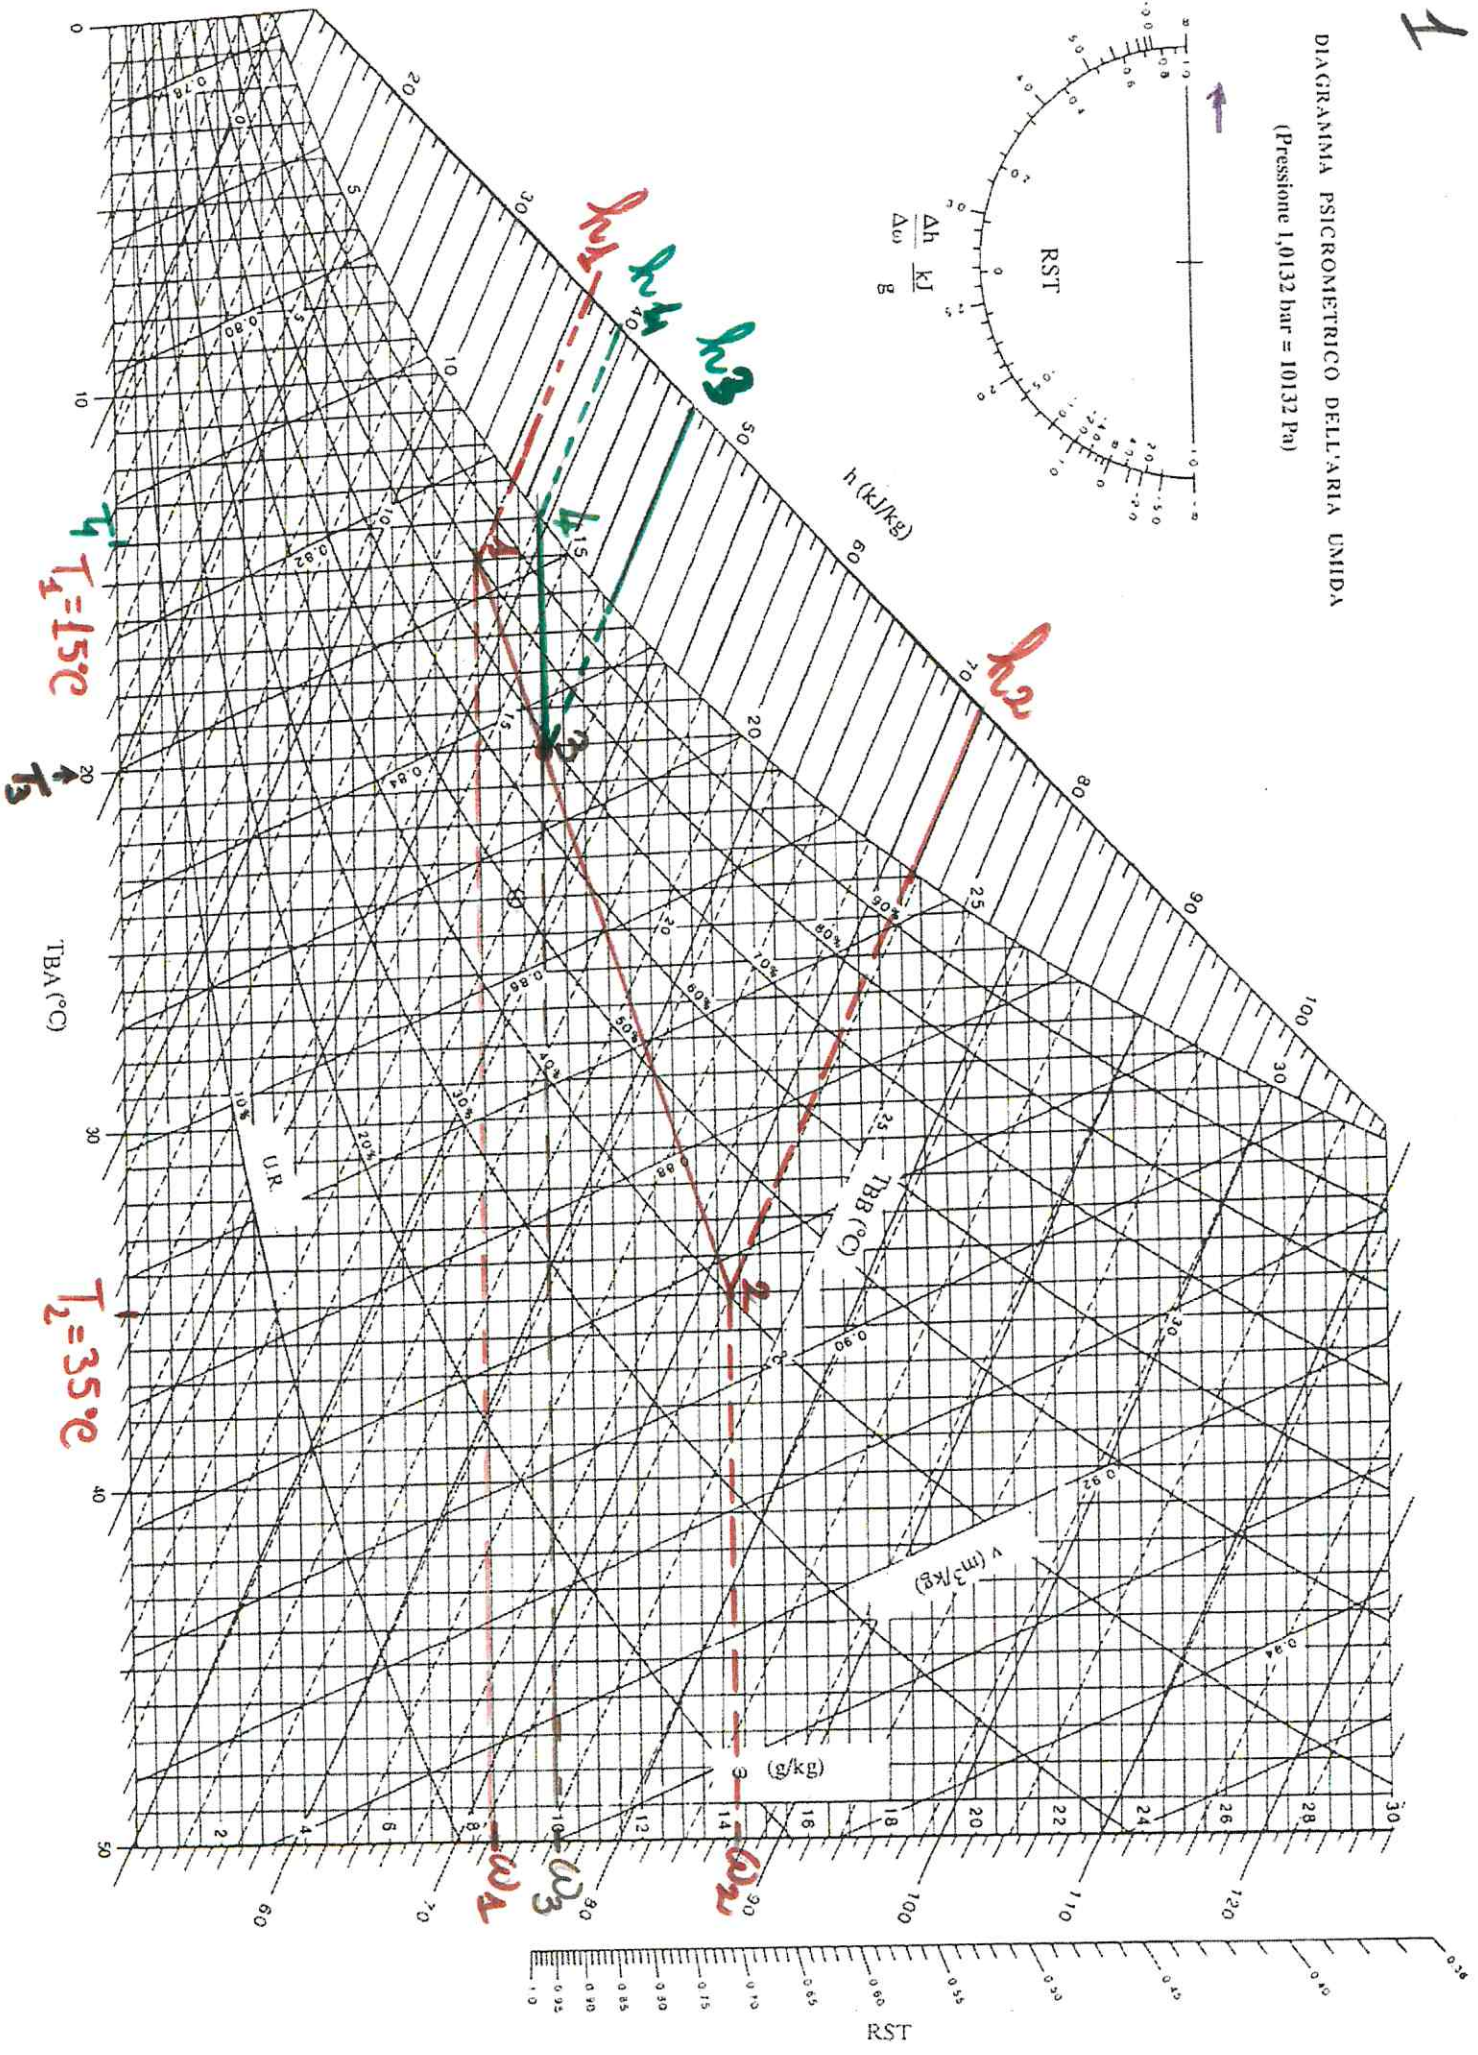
1

DIAGRAMMA PSICROMETRICO DELL'ARIA UMIDA
(Pressione 1,0132 bar = 10132 Pa)

RST

$\frac{\Delta h}{\Delta \omega}$ $\frac{kJ}{g}$

h (kJ/kg)

20
30
40
50
60
70
80
90
100
110
120

0
5
10
15
20
25
30

0.78
0.80
0.82
0.84
0.86
0.88
0.90
0.92
0.94

10%
20%
30%
40%
50%
60%
70%
80%
90%

U.R.

TBB (°C)

v (m³/kg)

(g/kg)

2
4
6
8
10
12
14
16
18
20
22
24
26
28
30

0
10
20
30
40
50

TBA (°C)

RST

$h_1$
$h_4$
$h_3$
$h_2$

1
2
3
4

$T_4$
$T_1=15°C$
$T_3$
$T_2=35°C$

$\omega_1$
$\omega_3$
$\omega_2$